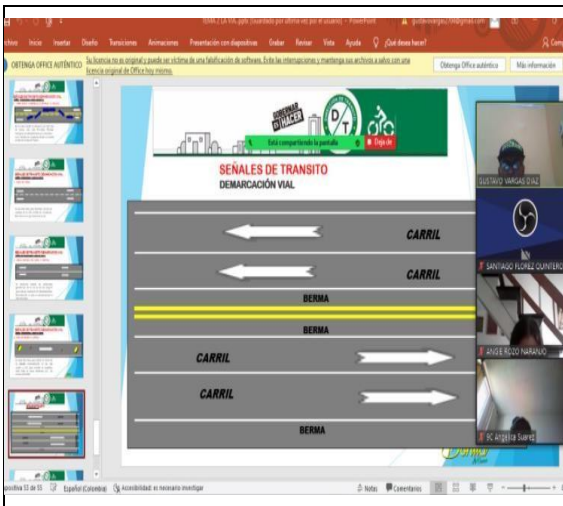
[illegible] LA VÍA.pptx (Guardado por última vez por el usuario) - PowerPoint

rchivo Inicio Insertar Diseño Transiciones Animaciones Presentación con diapositivas Grabar Revisar Vista Ayuda ¿Qué desea hacer? Com

OBTENGA OFFICE AUTÉNTICO Tu licencia no es original y puede ser víctima de una falsificación de software. Evite las interrupciones y mantenga sus archivos a salvo con una licencia original de Office hoy mismo.

Obtenga Office auténtico Más información

GOBERNAR ES HACER

D T

Está compartiendo la pantalla Dejar de

SEÑALES DE TRANSITO

DEMARCACIÓN VIAL

CARRIL

CARRIL

BERMA

BERMA

CARRIL

CARRIL

BERMA

GUSTAVO VARGAS DIAZ

SANTIAGO FLOREZ QUINTERO

ANGIE ROZO NARANJO

SC Angelica Suarez

positiva 53 de 55 Español (Colombia) Accesibilidad: es necesario investigar

Notas Comentarios